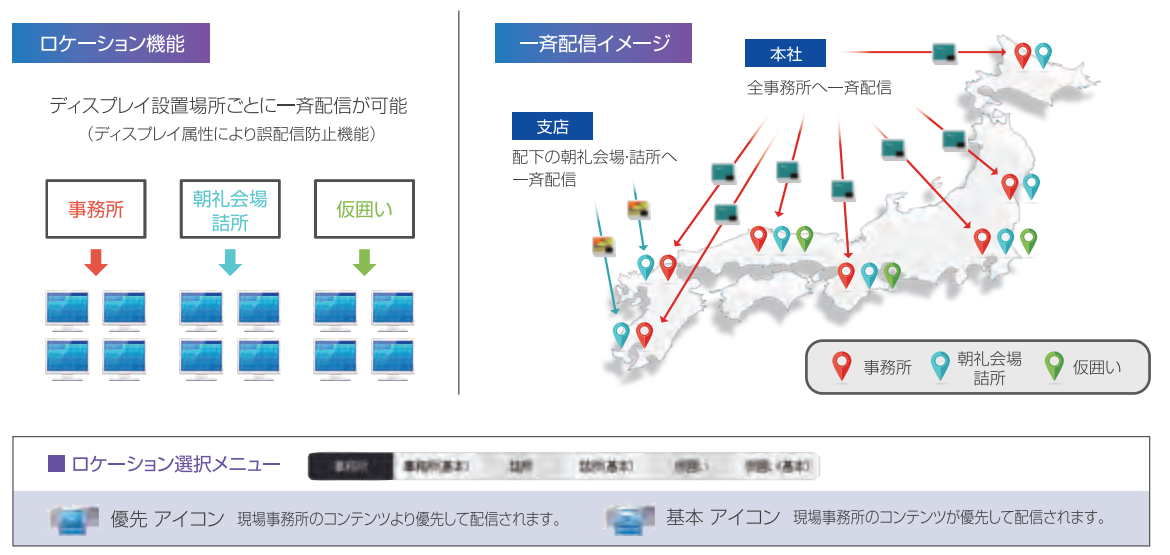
ロケーション機能

ディスプレイ設置場所ごとに一斉配信が可能
（ディスプレイ属性により誤配信防止機能）

事務所

朝礼会場
詰所

仮囲い

一斉配信イメージ

本社
全事務所へ一斉配信

支店
配下の朝礼会場·詰所へ一斉配信

事務所
朝礼会場
詰所
仮囲い

ロケーション選択メニュー

事務所 | 事務所(基本) | 詰所 | 詰所(基本) | 仮囲い | 仮囲い(基本)

優先 アイコン 現場事務所のコンテンツより優先して配信されます。

基本 アイコン 現場事務所のコンテンツが優先して配信されます。